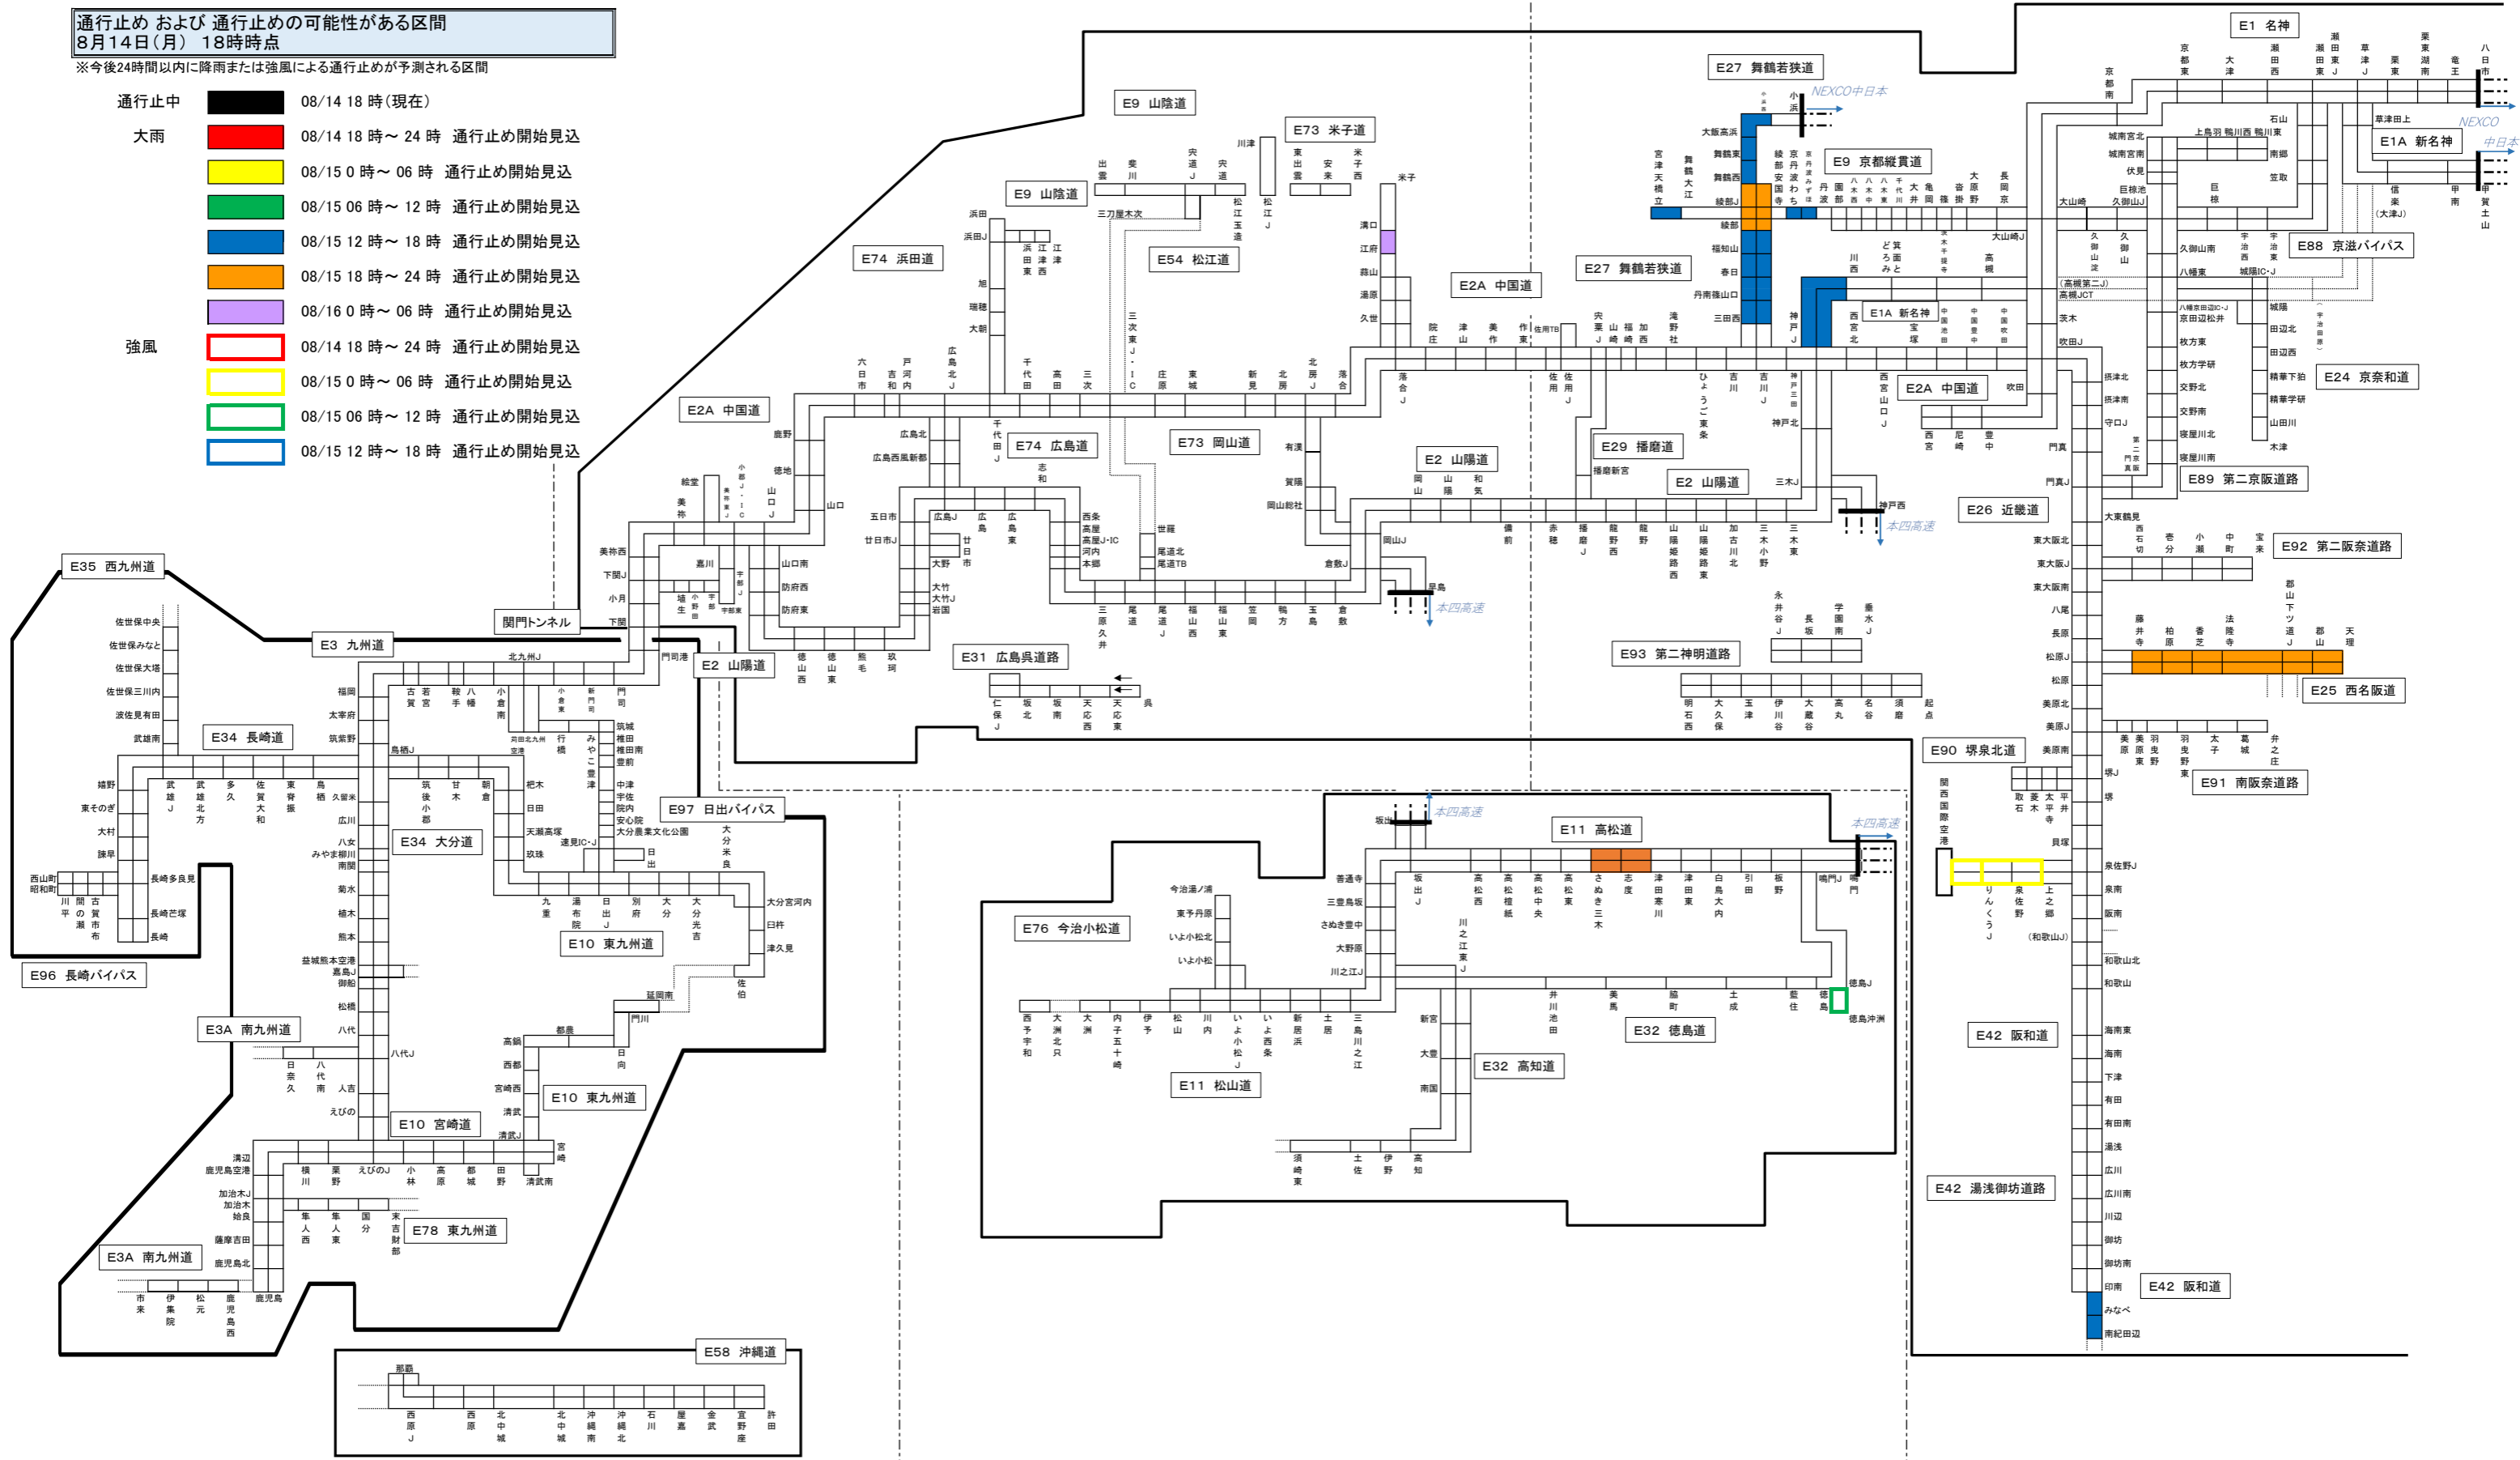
通行止め および 通行止めの可能性がある区間
8月14日（月） 18時時点
※今後24時間以内に降雨または強風による通行止めが予測される区間

通行止中 08/14 18 時（現在）
大雨 08/14 18 時～ 24 時 通行止め開始見込
08/15 0 時～ 06 時 通行止め開始見込
08/15 06 時～ 12 時 通行止め開始見込
08/15 12 時～ 18 時 通行止め開始見込
08/15 18 時～ 24 時 通行止め開始見込
08/16 0 時～ 06 時 通行止め開始見込
強風 08/14 18 時～ 24 時 通行止め開始見込
08/15 0 時～ 06 時 通行止め開始見込
08/15 06 時～ 12 時 通行止め開始見込
08/15 12 時～ 18 時 通行止め開始見込

E1 名神
E1A 新名神
E27 舞鶴若狭道
E9 山陰道
E73 米子道
E9 京都縦貫道
E74 浜田道
E54 松江道
E2A 中国道
E27 舞鶴若狭道
E88 京滋バイパス
E1A 新名神
E2A 中国道
E24 京奈和道
E74 広島道
E73 岡山道
E2 山陽道
E29 播磨道
E2 山陽道
E89 第二京阪道路
E26 近畿道
E92 第二阪奈道路
E35 西九州道
関門トンネル
E3 九州道
E2 山陽道
E31 広島呉道路
E93 第二神明道路
E25 西名阪道
E34 長崎道
E97 日出バイパス
E34 大分道
E11 高松道
E90 堺泉北道
E91 南阪奈道路
E76 今治小松道
E10 東九州道
E96 長崎バイパス
E3A 南九州道
E32 徳島道
E32 高知道
E11 松山道
E10 東九州道
E10 宮崎道
E42 阪和道
E42 湯浅御坊道路
E78 東九州道
E3A 南九州道
E42 阪和道
E58 沖縄道

NEXCO中日本
NEXCO中日本
本四高速
本四高速
本四高速
本四高速